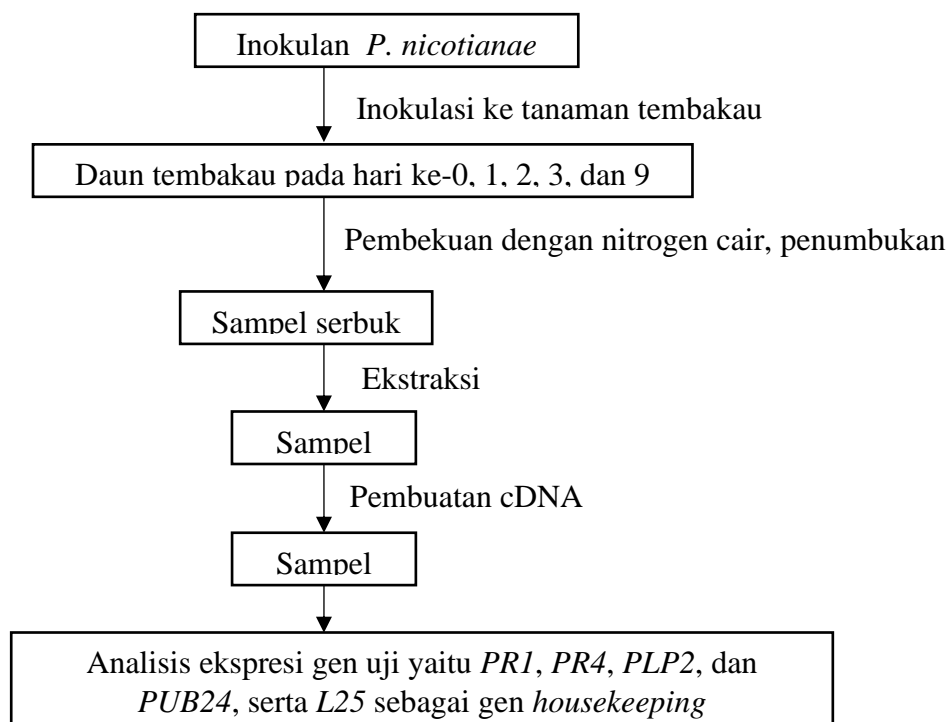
Inokulan *P. nicotianae*

Inokulasi ke tanaman tembakau

Daun tembakau pada hari ke-0, 1, 2, 3, dan 9

Pembekuan dengan nitrogen cair, penumbukan

Sampel serbuk

Ekstraksi

Sampel

Pembuatan cDNA

Sampel

Analisis ekspresi gen uji yaitu *PR1*, *PR4*, *PLP2*, dan *PUB24*, serta *L25* sebagai gen *housekeeping*